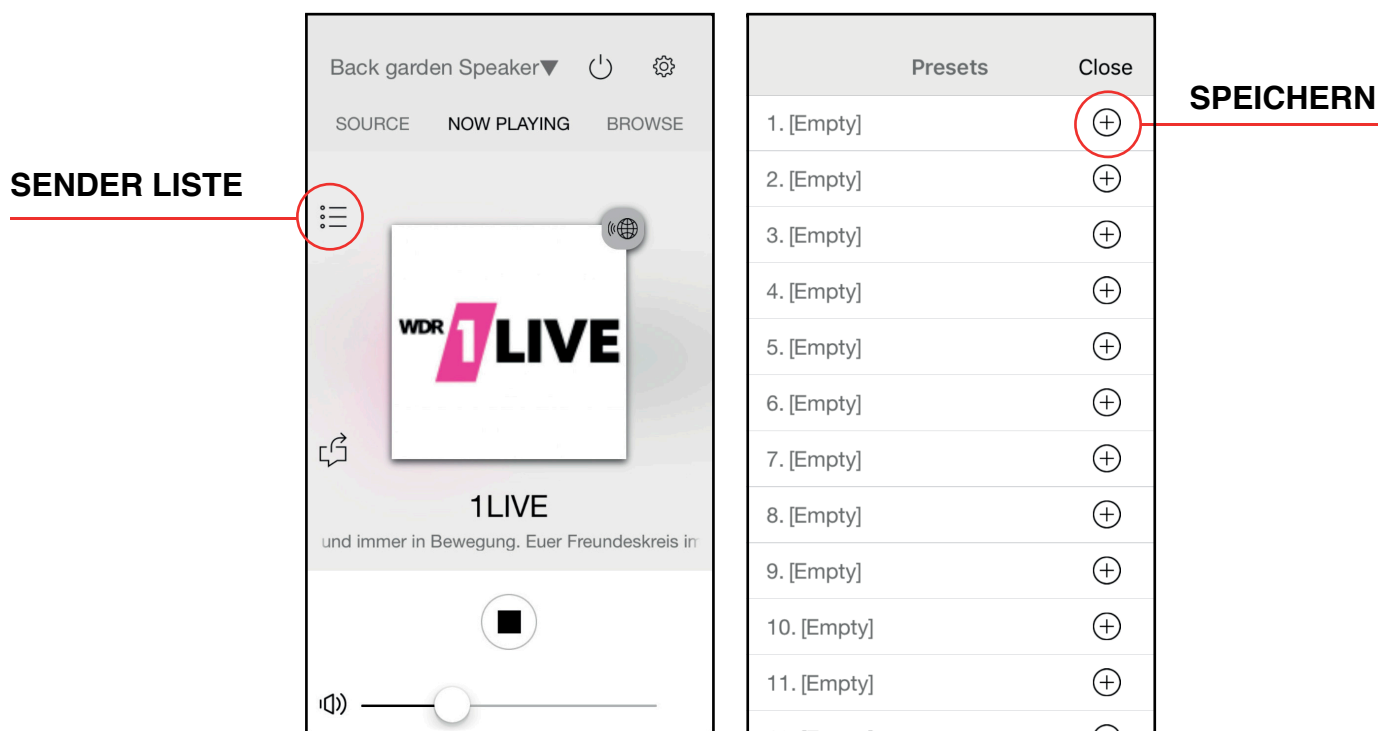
SENDER LISTE

Back garden Speaker▼

SOURCE NOW PLAYING BROWSE

WDR 1LIVE

1LIVE

und immer in Bewegung. Euer Freundeskreis in

Presets Close

SPEICHERN

1. [Empty]

2. [Empty]

3. [Empty]

4. [Empty]

5. [Empty]

6. [Empty]

7. [Empty]

8. [Empty]

9. [Empty]

10. [Empty]

11. [Empty]

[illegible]